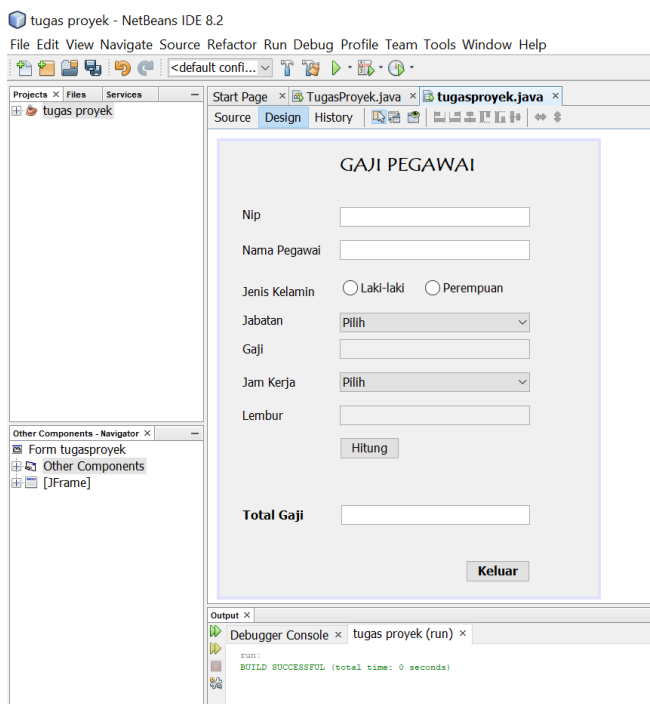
tugas proyek - NetBeans IDE 8.2

File Edit View Navigate Source Refactor Run Debug Profile Team Tools Window Help

<default confi...

Projects × Files Services

tugas proyek

Start Page × TugasProyek.java × tugasproyek.java ×

Source Design History

GAJI PEGAWAI

Nip

Nama Pegawai

Jenis Kelamin Laki-laki Perempuan

Jabatan Pilih

Gaji

Jam Kerja Pilih

Lembur

Hitung

Total Gaji

Keluar

Other Components - Navigator ×

Form tugasproyek

Other Components

[JFrame]

Output ×

Debugger Console × tugas proyek (run) ×

run:
BUILD SUCCESSFUL (total time: 0 seconds)